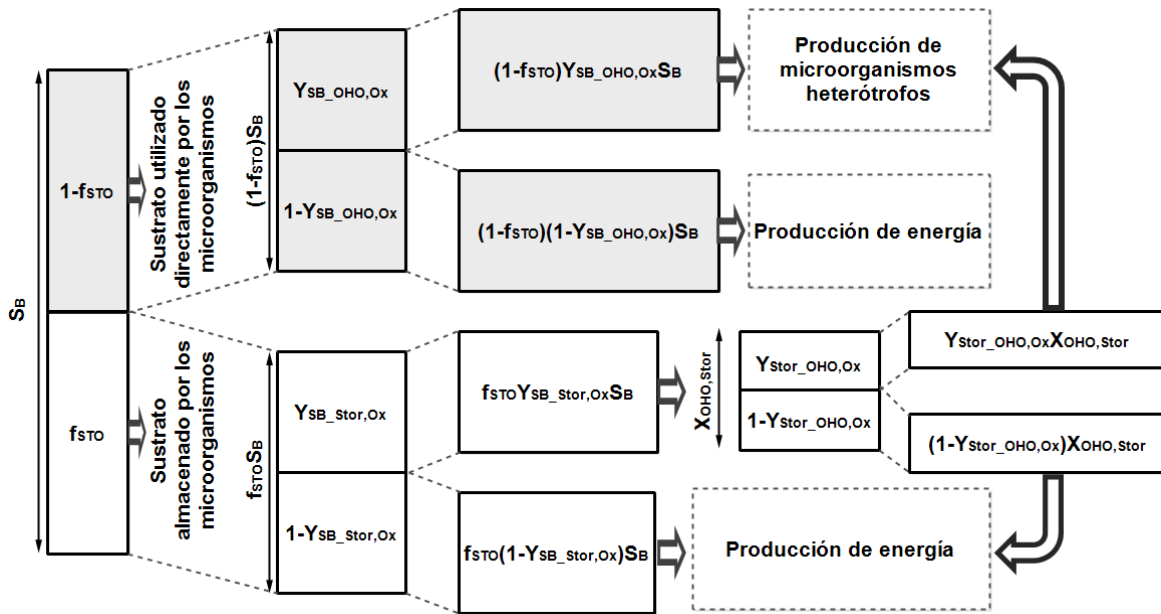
$S_B$

$1\text{-}f_{STO}$

$f_{STO}$

Sustrato utilizado directamente por los microorganismos

Sustrato almacenado por los microorganismos

$(1\text{-}f_{STO})S_B$

$Y_{SB\_OHO,Ox}$

$1\text{-}Y_{SB\_OHO,Ox}$

$f_{STO}S_B$

$Y_{SB\_Stor,Ox}$

$1\text{-}Y_{SB\_Stor,Ox}$

$(1\text{-}f_{STO})Y_{SB\_OHO,Ox}S_B$

$(1\text{-}f_{STO})(1\text{-}Y_{SB\_OHO,Ox})S_B$

$f_{STO}Y_{SB\_Stor,Ox}S_B$

$f_{STO}(1\text{-}Y_{SB\_Stor,Ox})S_B$

Producción de microorganismos heterótrofos

Producción de energía

$X_{OHO,Stor}$

$Y_{Stor\_OHO,Ox}$

$1\text{-}Y_{Stor\_OHO,Ox}$

$Y_{Stor\_OHO,Ox}X_{OHO,Stor}$

$(1\text{-}Y_{Stor\_OHO,Ox})X_{OHO,Stor}$

Producción de energía